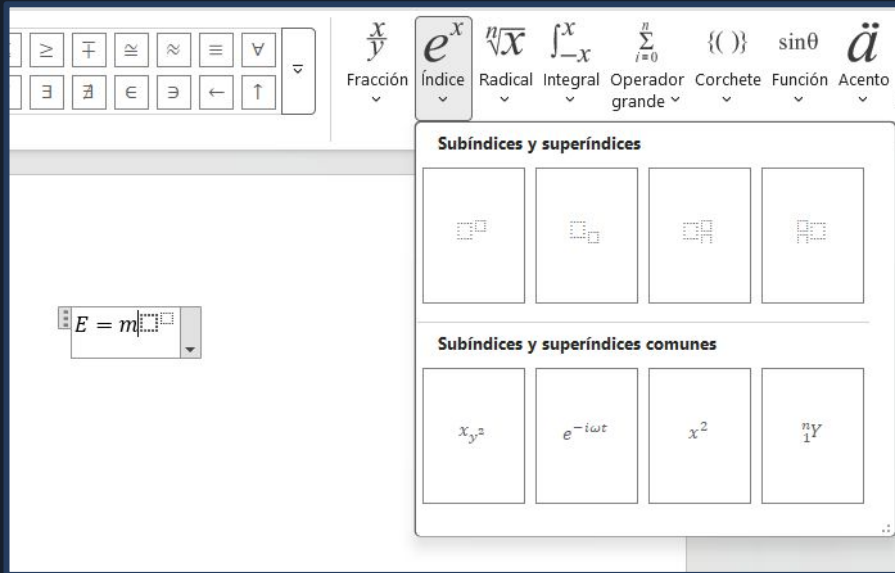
$\geq$ $\mp$ $\cong$ $\approx$ $\equiv$ $\forall$
$\exists$ $\nexists$ $\in$ $\ni$ $\leftarrow$ $\uparrow$

$\frac{x}{y}$ Fracción
$e^x$ Índice
$\sqrt[n]{x}$ Radical
$\int_{-x}^{x}$ Integral
$\sum_{i=0}^{n}$ Operador grande
$\{()\}$ Corchete
$\sin\theta$ Función
$\ddot{a}$ Acento

Subíndices y superíndices

Subíndices y superíndices comunes

$x_{y^2}$

$e^{-i\omega t}$

$x^2$

${}_1^nY$

$E = m$